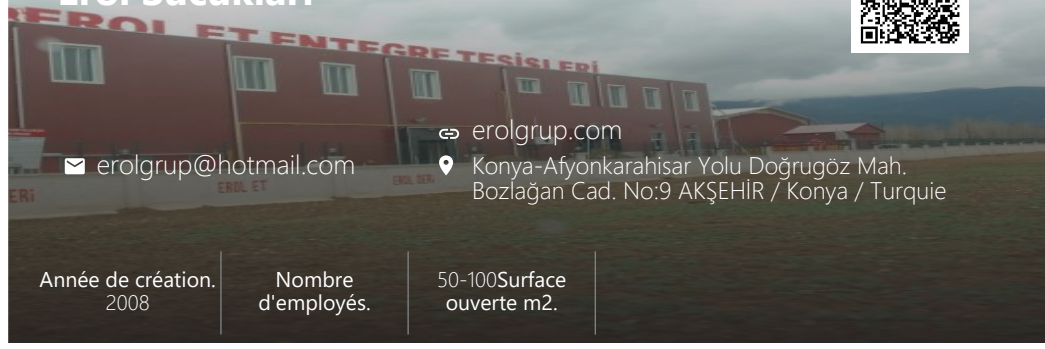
EROL ET ENTEGRE TESİSLERİ

erolgrup.com

erolgrup@hotmail.com

Konya-Afyonkarahisar Yolu Doğrugöz Mah. Bozlağan Cad. No:9 AKŞEHİR / Konya / Turquie

EROL ET

Année de création. 2008

Nombre d'employés.

50-100Surface ouverte m2.